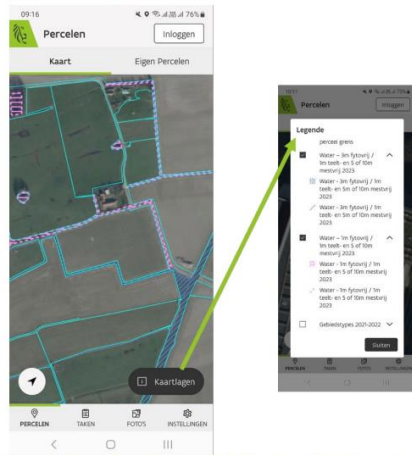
09:16
76%

Percelen
Inloggen

Kaart
Eigen Percelen

Kaartlagen

PERCELEN
TAKEN
FOTOS
INSTELLINGEN

Percelen
Inloggen

Legende
perceel grens

Water - 3m fytovrij / 1m teelt- en 5 of 10m mestvrij 2023
Water - 3m fytovrij / 1m teelt- en 5m of 10m mestvrij 2023
Water - 3m fytovrij / 1m teelt- en 5 of 10m mestvrij 2023

Water - 1m fytovrij / 1m teelt- en 5 of 10m mestvrij 2023
Water - 1m fytovrij / 1m teelt- en 5 of 10m mestvrij 2023
Water - 1m fytovrij / 1m teelt- en 5 of 10m mestvrij 2023

Gebiedstypes 2021-2022

Sluiten

PERCELEN
TAKEN
FOTOS
INSTELLINGEN